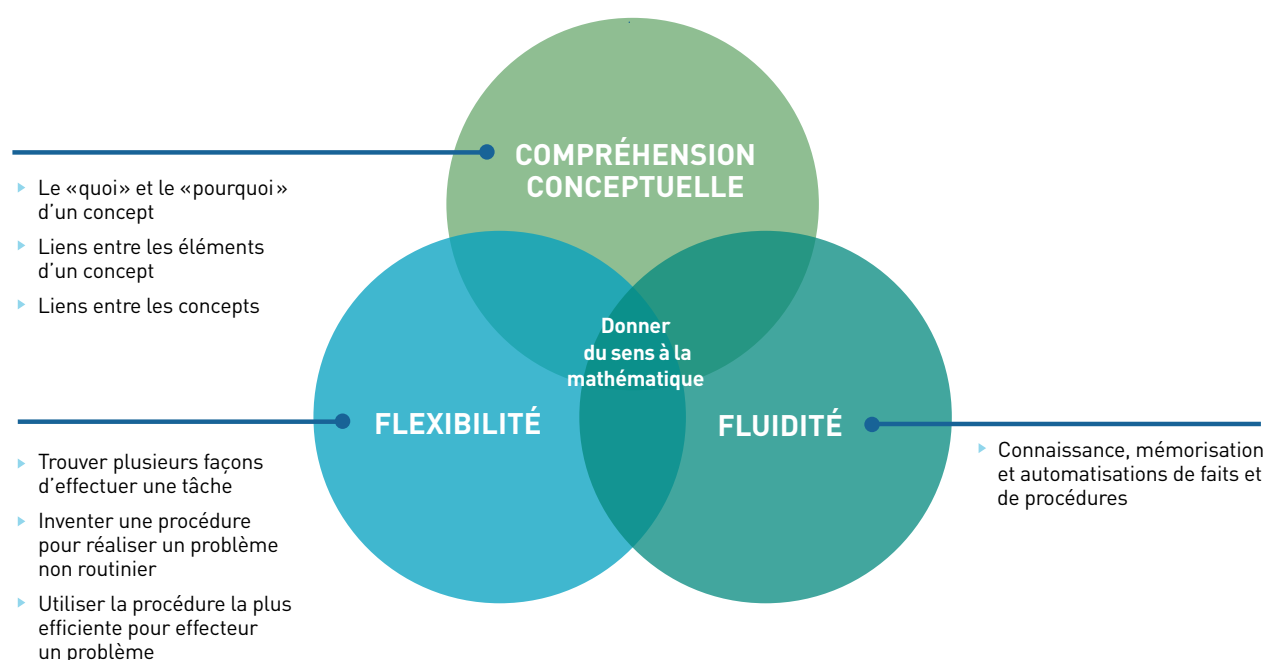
COMPRÉHENSION CONCEPTUELLE

Le «quoi» et le «pourquoi» d'un concept

Liens entre les éléments d'un concept

Liens entre les concepts

Donner du sens à la mathématique

FLEXIBILITÉ

Trouver plusieurs façons d'effectuer une tâche

Inventer une procédure pour réaliser un problème non routinier

Utiliser la procédure la plus efficiente pour effecteur un problème

FLUIDITÉ

Connaissance, mémorisation et automatisations de faits et de procédures